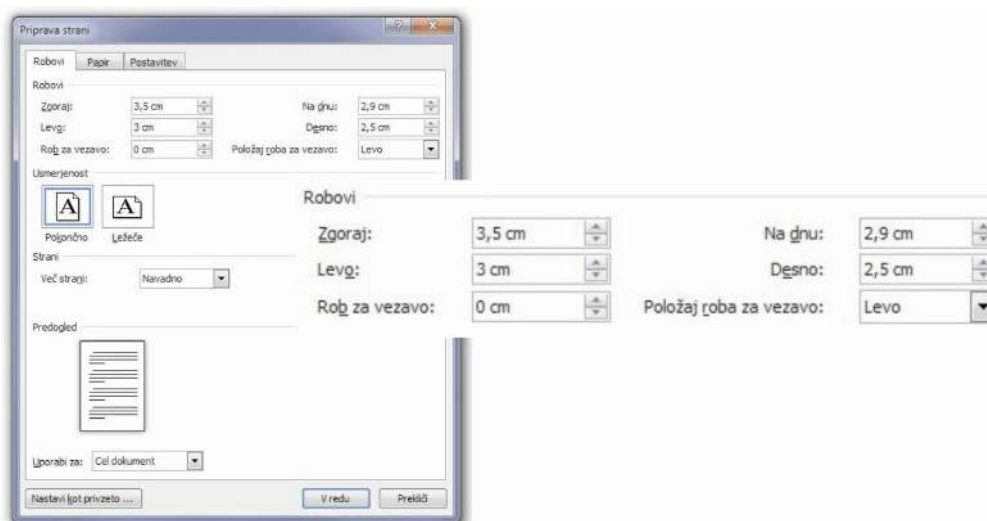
Priprava strani

Robovi | Papir | Postavitev

Robovi

Zgoraj: 3,5 cm
Na dnu: 2,9 cm
Levo: 3 cm
Desno: 2,5 cm
Rob za vezavo: 0 cm
Položaj roba za vezavo: Levo

Usmerjenost

Pokončno
Ležeče

Strani

Več strani: Navadno

Predogled

Uporabi za: Cel dokument

Nastavi kot privzeto ...
V redu
Prekliči

Robovi

Zgoraj: 3,5 cm
Na dnu: 2,9 cm
Levo: 3 cm
Desno: 2,5 cm
Rob za vezavo: 0 cm
Položaj roba za vezavo: Levo